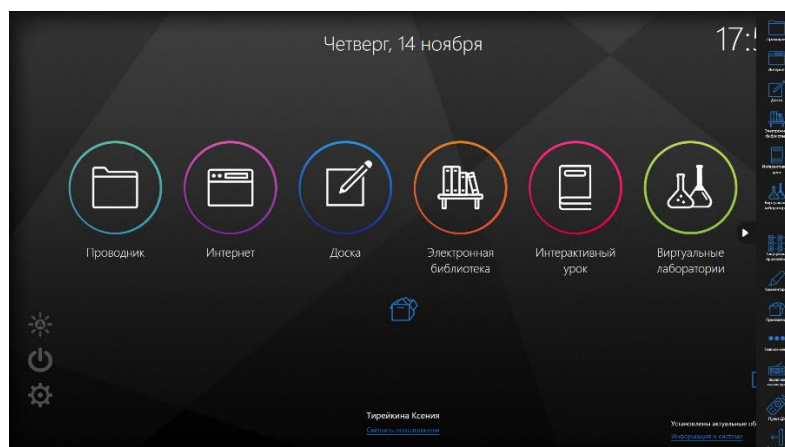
Четверг, 14 ноября

17:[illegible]

Проводник

Интернет

Доска

Электронная библиотека

Интерактивный урок

Виртуальные лаборатории

Тирейкина Ксения

Сменить пользователя

Установлены актуальные об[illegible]

Информация о систем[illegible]